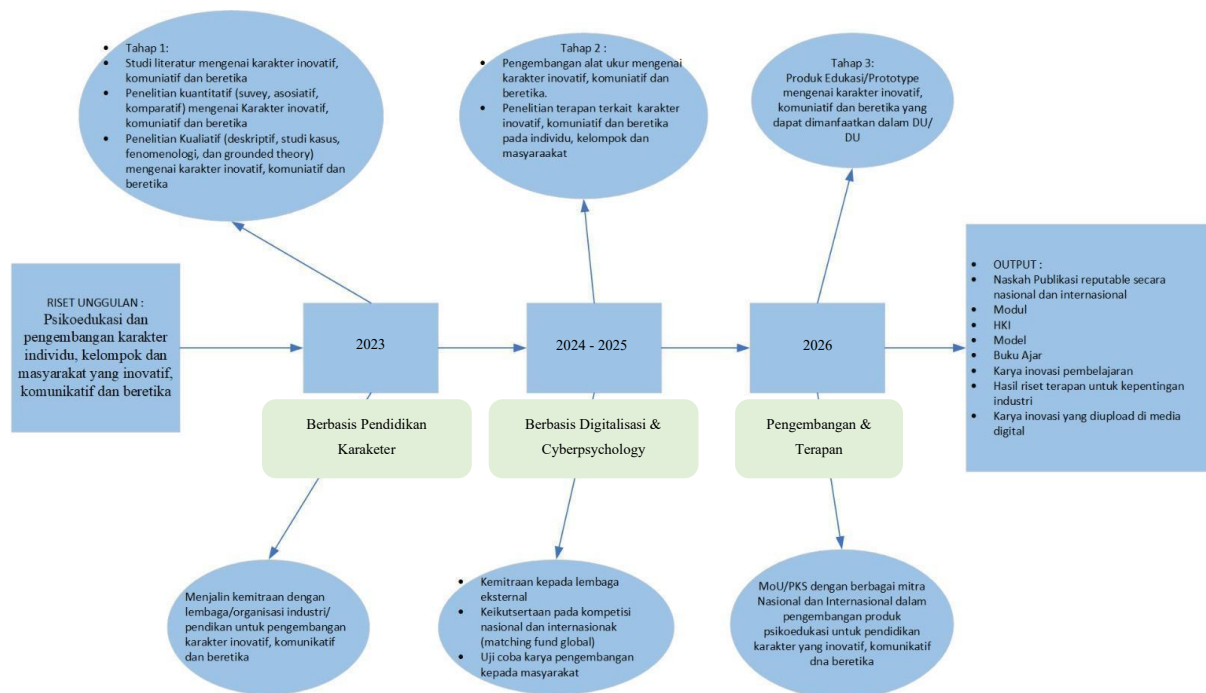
- Tahap 1:
- Studi literatur mengenai karakter inovatif, komuniatif dan beretika
- Penelitian kuantitatif (suvey, asosiatif, komparatif) mengenai Karakter inovatif, komuniatif dan beretika
- Penelitian Kualiatif (deskriptif, studi kasus, fenomenologi, dan grounded theory) mengenai karakter inovatif, komuniatif dan beretika

Tahap 2 :
- Pengembangan alat ukur mengenai karakter inovatif, komuniatif dan beretika.
- Penelitian terapan terkait karakter inovatif, komuniatif dan beretika pada individu, kelompok dan masyaraakat

Tahap 3:
Produk Edukasi/Prototype mengenai karakter inovatif, komuniatif dan beretika yang dapat dimanfaatkan dalam DU/DU

RISET UNGGULAN :
Psikoedukasi dan pengembangan karakter individu, kelompok dan masyarakat yang inovatif, komunikatif dan beretika

2023

2024 - 2025

2026

- OUTPUT :
- Naskah Publikasi reputable secara nasional dan internasional
- Modul
- HKI
- Model
- Buku Ajar
- Karya inovasi pembelajaran
- Hasil riset terapan untuk kepentingan industri
- Karya inovasi yang diupload di media digital

Berbasis Pendidikan Karakter

Berbasis Digitalisasi & Cyberpsychology

Pengembangan & Terapan

Menjalin kemitraan dengan lembaga/organisasi industri/ pendikan untuk pengembangan karakter inovatif, komunikatif dan beretika

- Kemitraan kepada lembaga eksternal
- Keikutsertaan pada kompetisi nasional dan internasionak (matching fund global)
- Uji coba karya pengembangan kepada masyarakat

MoU/PKS dengan berbagai mitra Nasional dan Internasional dalam pengembangan produk psikoedukasi untuk pendidikan karakter yang inovatif, komunikatif dna beretika